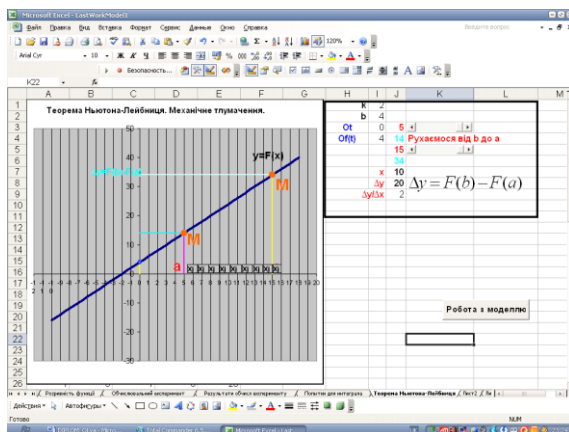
Microsoft Excel - LastWorkModel1

Файл Правка Вид Вставка Формат Сервис Данные Окно Справка

Введите вопрос

120%

Arial Cyr 10

Безопасность...

K22 fx

| | A | B | C | D | E | F | G | H | I | J | K | L | M |
|---|---|---|---|---|---|---|---|---|---|---|---|---|---|
| 1 | | | | | | | | | k | 2 | | | |
| 2 | | | | | | | | | b | 4 | | | |
| 3 | | | | | | | | | Ot | 0 | 5 | | |
| 4 | | | | | | | | | Of(t) | 4 | 14 | Рухаємося від b до a | |
| 5 | | | | | | | | | | | 15 | | |
| 6 | | | | | | | | | | | 34 | | |
| 7 | | | | | | | | | | x | 10 | | |
| 8 | | | | | | | | | | Δy | 20 | | |
| 9 | | | | | | | | | | Δy/Δx | 2 | | |

Теорема Ньютона-Лейбниця. Механічне тлумачення.

$\Delta y = F(b) - F(a)$

y=F(x)

Δy=F(b)-F(a)

M

M

a

b

50 40 30 20 10 0 -10 -20 -30

-1 -10 -9 -8 -7 -6 -5 -4 -3 -2 -1 0 1 2 3 4 5 6 7 8 9 10 11 12 13 14 15 16 17 18 19 20 2 1 0

Робота з моделлю

Розрівність функції / Обчислювальний експеримент / Результати обчисл.експерименту / Попатки для інтеграла / Теорема Ньютона-Лейбниця / Лист2 / Ли

Действия Автофигуры

Готово NUM

Microsoft Excel - Last...